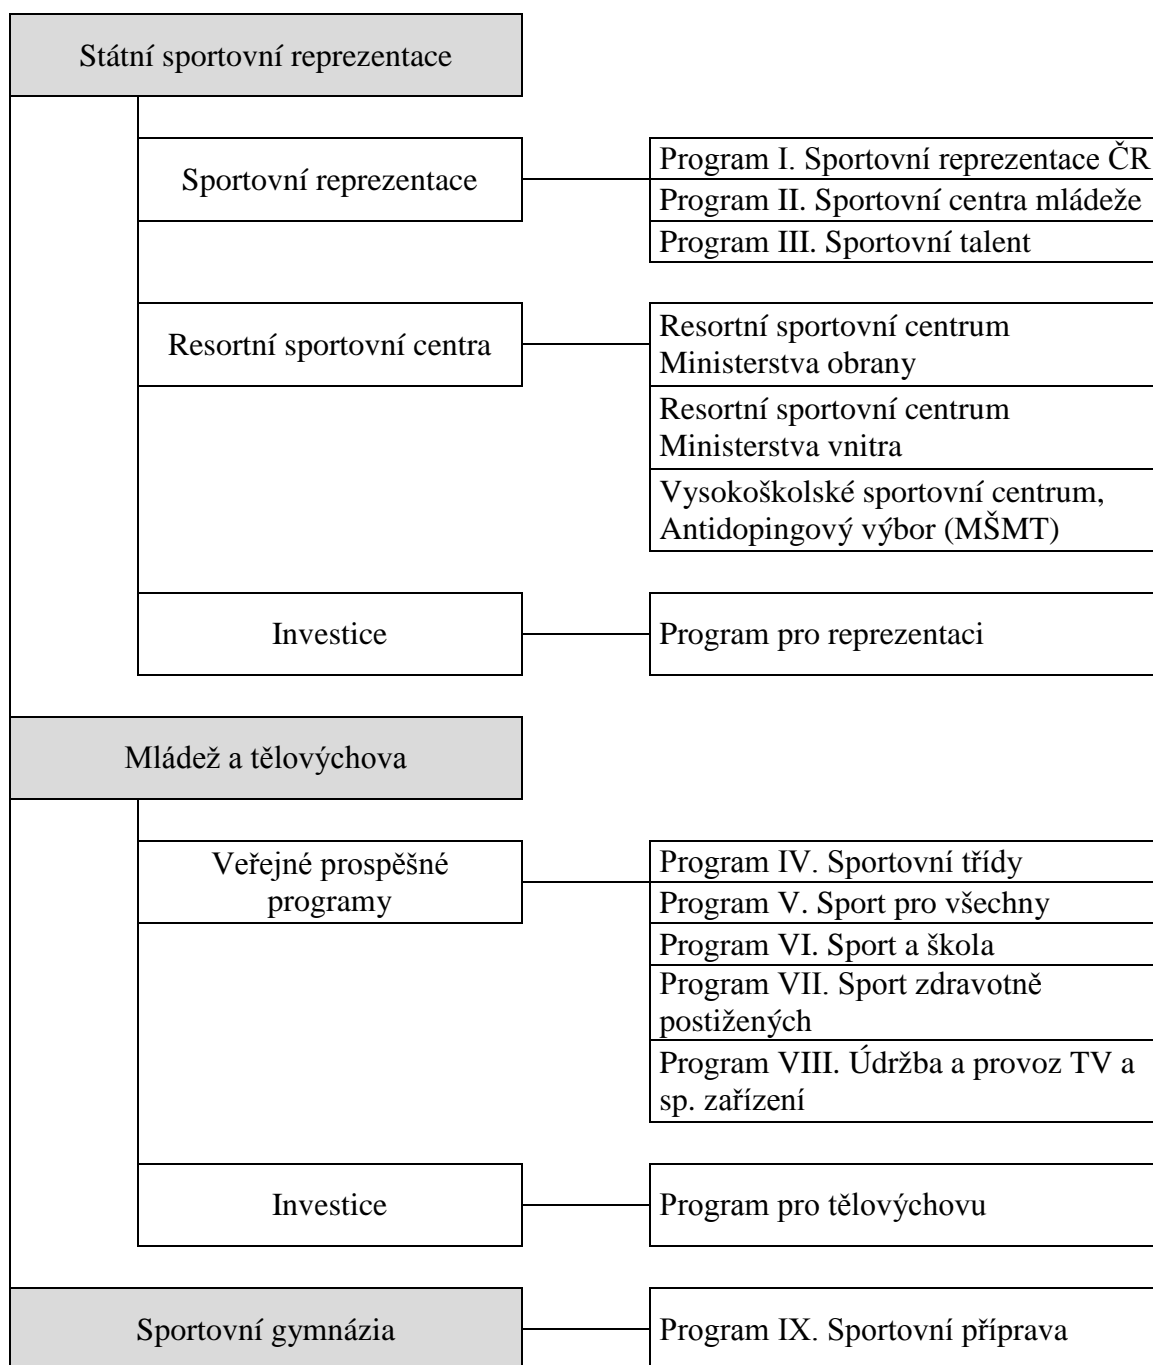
Státní sportovní reprezentace

Sportovní reprezentace

Program I. Sportovní reprezentace ČR

Program II. Sportovní centra mládeže

Program III. Sportovní talent

Resortní sportovní centra

Resortní sportovní centrum Ministerstva obrany

Resortní sportovní centrum Ministerstva vnitra

Vysokoškolské sportovní centrum, Antidopingový výbor (MŠMT)

Investice

Program pro reprezentaci

Mládež a tělovýchova

Veřejné prospěšné programy

Program IV. Sportovní třídy

Program V. Sport pro všechny

Program VI. Sport a škola

Program VII. Sport zdravotně postižených

Program VIII. Údržba a provoz TV a sp. zařízení

Investice

Program pro tělovýchovu

Sportovní gymnázia

Program IX. Sportovní příprava